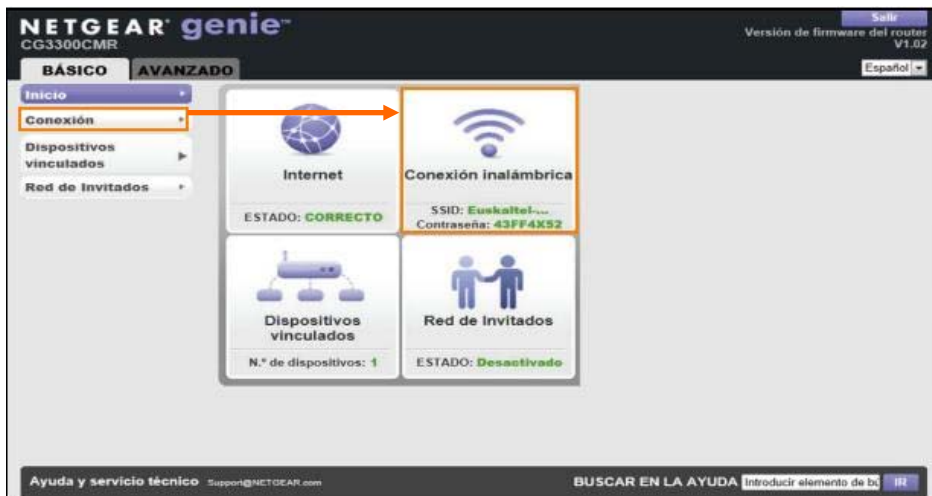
NETGEAR genie
CG3300CMR

Salir
Versión de firmware del router
V1.02

BÁSICO
AVANZADO

Español

Inicio
Conexión
Dispositivos vinculados
Red de Invitados

Internet
ESTADO: CORRECTO

Conexión inalámbrica
SSID: Euskaltel-...
Contraseña: 43FF4X52

Dispositivos vinculados
N.º de dispositivos: 1

Red de Invitados
ESTADO: Desactivado

Ayuda y servicio técnico Support@NETGEAR.com

BUSCAR EN LA AYUDA Introducir elemento de bú
IR